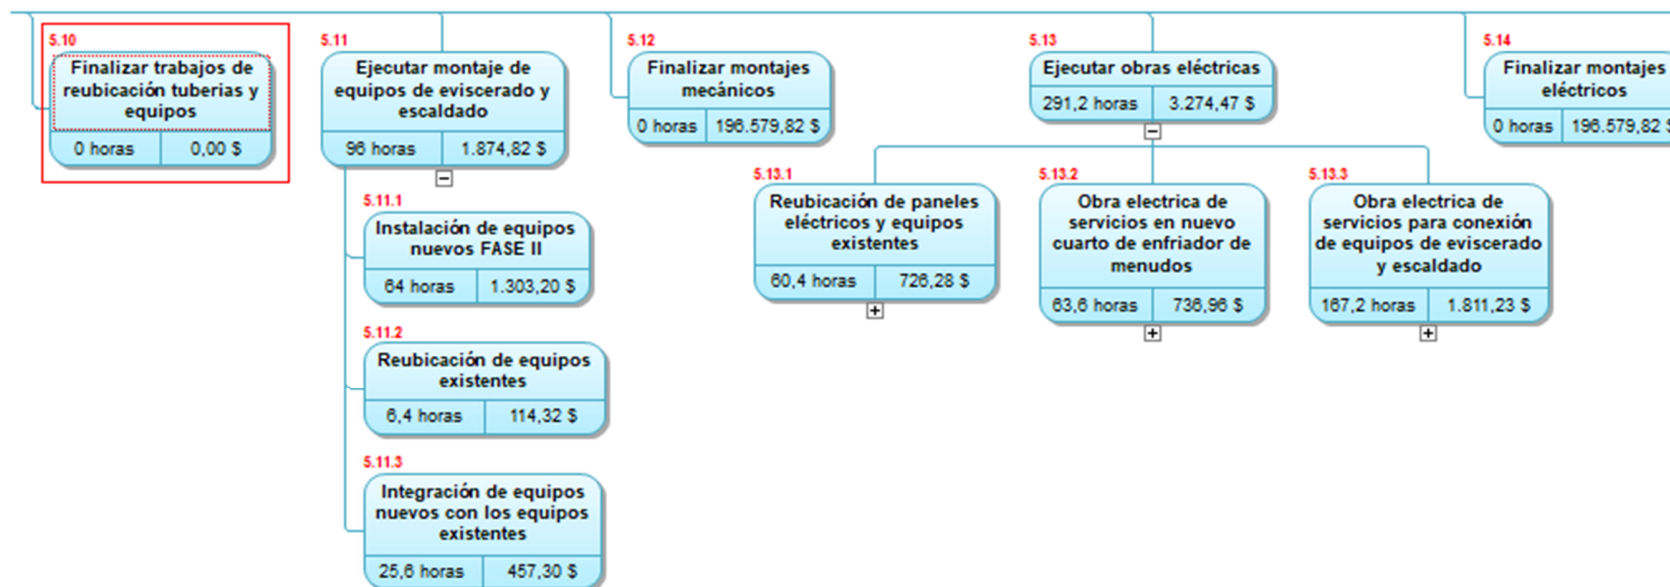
5.10
Finalizar trabajos de reubicación tuberias y equipos
0 horas | 0,00 $

5.11
Ejecutar montaje de equipos de eviscerado y escaldado
96 horas | 1.874,82 $

5.11.1
Instalación de equipos nuevos FASE II
64 horas | 1.303,20 $

5.11.2
Reubicación de equipos existentes
6,4 horas | 114,32 $

5.11.3
Integración de equipos nuevos con los equipos existentes
25,6 horas | 457,30 $

5.12
Finalizar montajes mecánicos
0 horas | 196.579,82 $

5.13
Ejecutar obras eléctricas
291,2 horas | 3.274,47 $

5.13.1
Reubicación de paneles eléctricos y equipos existentes
60,4 horas | 726,28 $

5.13.2
Obra electrica de servicios en nuevo cuarto de enfriador de menudos
63,6 horas | 736,96 $

5.13.3
Obra electrica de servicios para conexión de equipos de eviscerado y escaldado
167,2 horas | 1.811,23 $

5.14
Finalizar montajes eléctricos
0 horas | 196.579,82 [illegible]